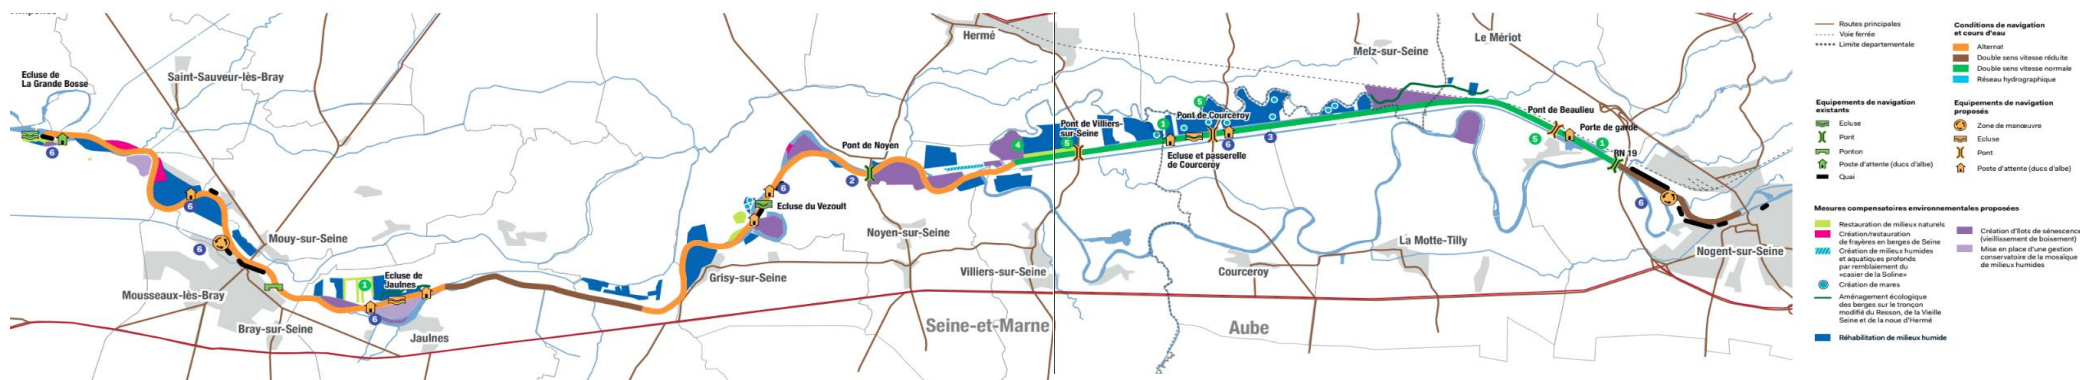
Ecluse de La Grande Bosse

Saint-Sauveur-lès-Bray

Mouy-sur-Seine

Mousseaux-lès-Bray

Bray-sur-Seine

Ecluse de Jaulnes

Jaulnes

Grisy-sur-Seine

Ecluse du Vezoult

Pont de Noyen

Noyen-sur-Seine

Hermé

Villiers-sur-Seine

Seine-et-Marne

Pont de Villiers-sur-Seine

Pont de Courceroy

Ecluse et passerelle de Courceroy

Courceroy

Melz-sur-Seine

Le Mériot

Aube

La Motte-Tilly

Pont de Beaulieu

Porte de garde

RN 19

Nogent-sur-Seine

6 6 6 6 1 6 2 4 5 1 5 6 3 5 1 6

Routes principales
Voie ferrée
Limite départementale

Conditions de navigation et cours d'eau
Alternat
Double sens vitesse réduite
Double sens vitesse normale
Réseau hydrographique

Equipements de navigation existants
Ecluse
Pont
Ponton
Poste d'attente (ducs d'albe)
Quai

Equipements de navigation proposés
Zone de manœuvre
Ecluse
Pont
Poste d'attente (ducs d'albe)

Mesures compensatoires environnementales proposées
Restauration de milieux naturels
Création/restauration de frayères en berges de Seine
Création de milieux humides et aquatiques profonds par remblaiement du «casier de la Soline»
Création de mares
Aménagement écologique des berges sur le tronçon modifié du Resson, de la Vieille Seine et de la noue d'Hermé
Réhabilitation de milieux humide
Création d'îlots de sénescence (vieillissement de boisement)
Mise en place d'une gestion conservatoire de la mosaïque de milieux humides